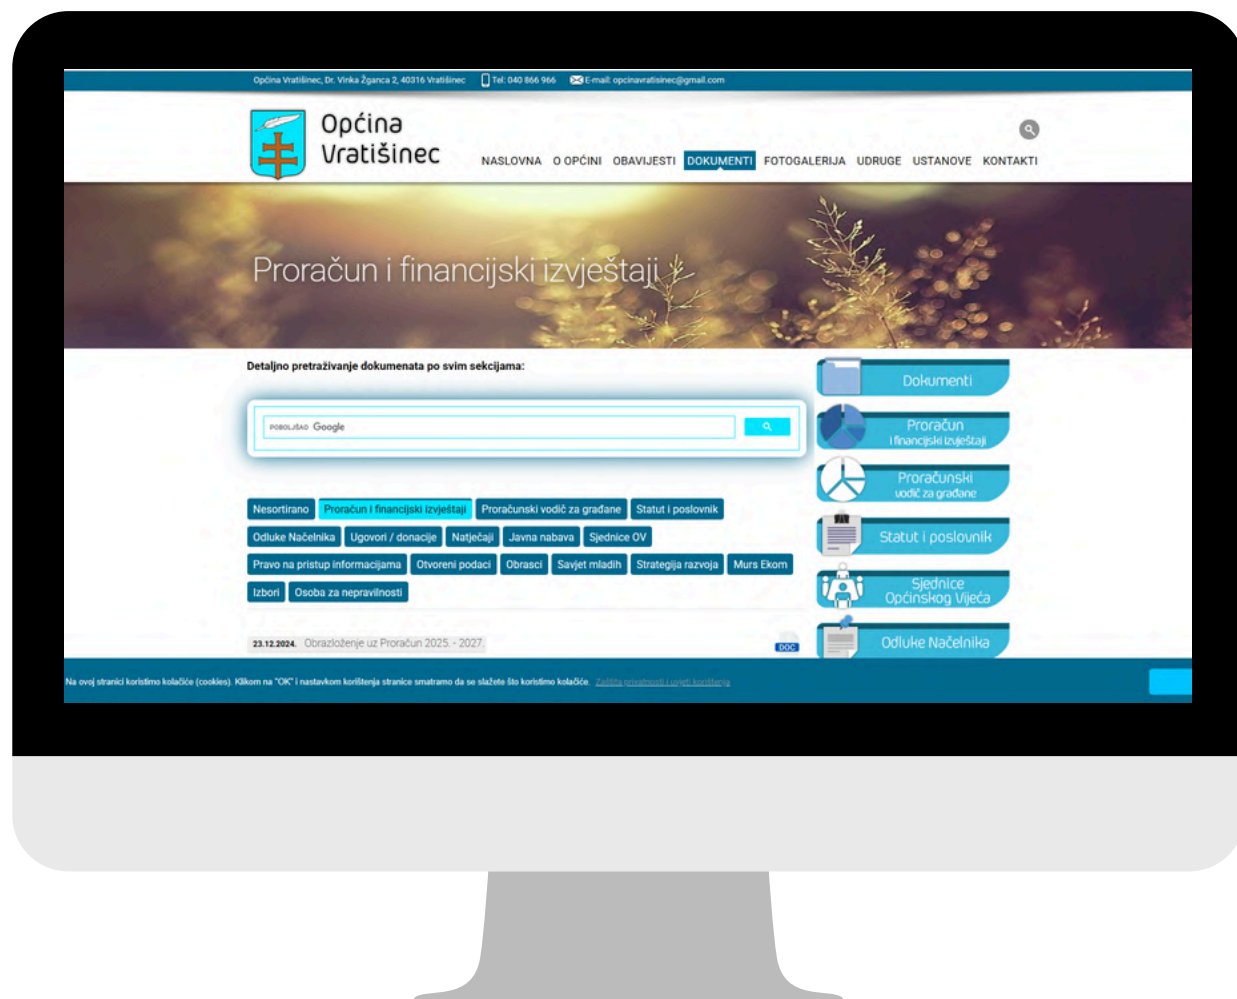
Općina Vratišinec, Dr. Vinka Žganca 2, 40316 Vratišinec Tel: 040 866 966 E-mail: opcinavratisinec@gmail.com

Općina Vratišinec

NASLOVNA O OPĆINI OBAVIJESTI DOKUMENTI FOTOGALERIJA UDRUGE USTANOVE KONTAKTI

Proračun i financijski izvještaji

Detaljno pretraživanje dokumenata po svim sekcijama:

POBOLJŠAO Google

Nesortirano
Proračun i financijski izvještaji
Proračunski vodič za građane
Statut i poslovnik
Odluke Načelnika
Ugovori / donacije
Natječaji
Javna nabava
Sjednice OV
Pravo na pristup informacijama
Otvoreni podaci
Obrasci
Savjet mladih
Strategija razvoja
Murs Ekom
Izbori
Osoba za nepravilnosti

23.12.2024. Obrazloženje uz Proračun 2025. - 2027.

DOC

Dokumenti
Proračun i financijski izvještaji
Proračunski vodič za građane
Statut i poslovnik
Sjednice Općinskog Vijeća
Odluke Načelnika

Na ovoj stranici koristimo kolačiće (cookies). Klikom na "OK" i nastavkom korištenja stranice smatramo da se slažete što koristimo kolačiće. Zaštita privatnosti i uvjeti korištenja